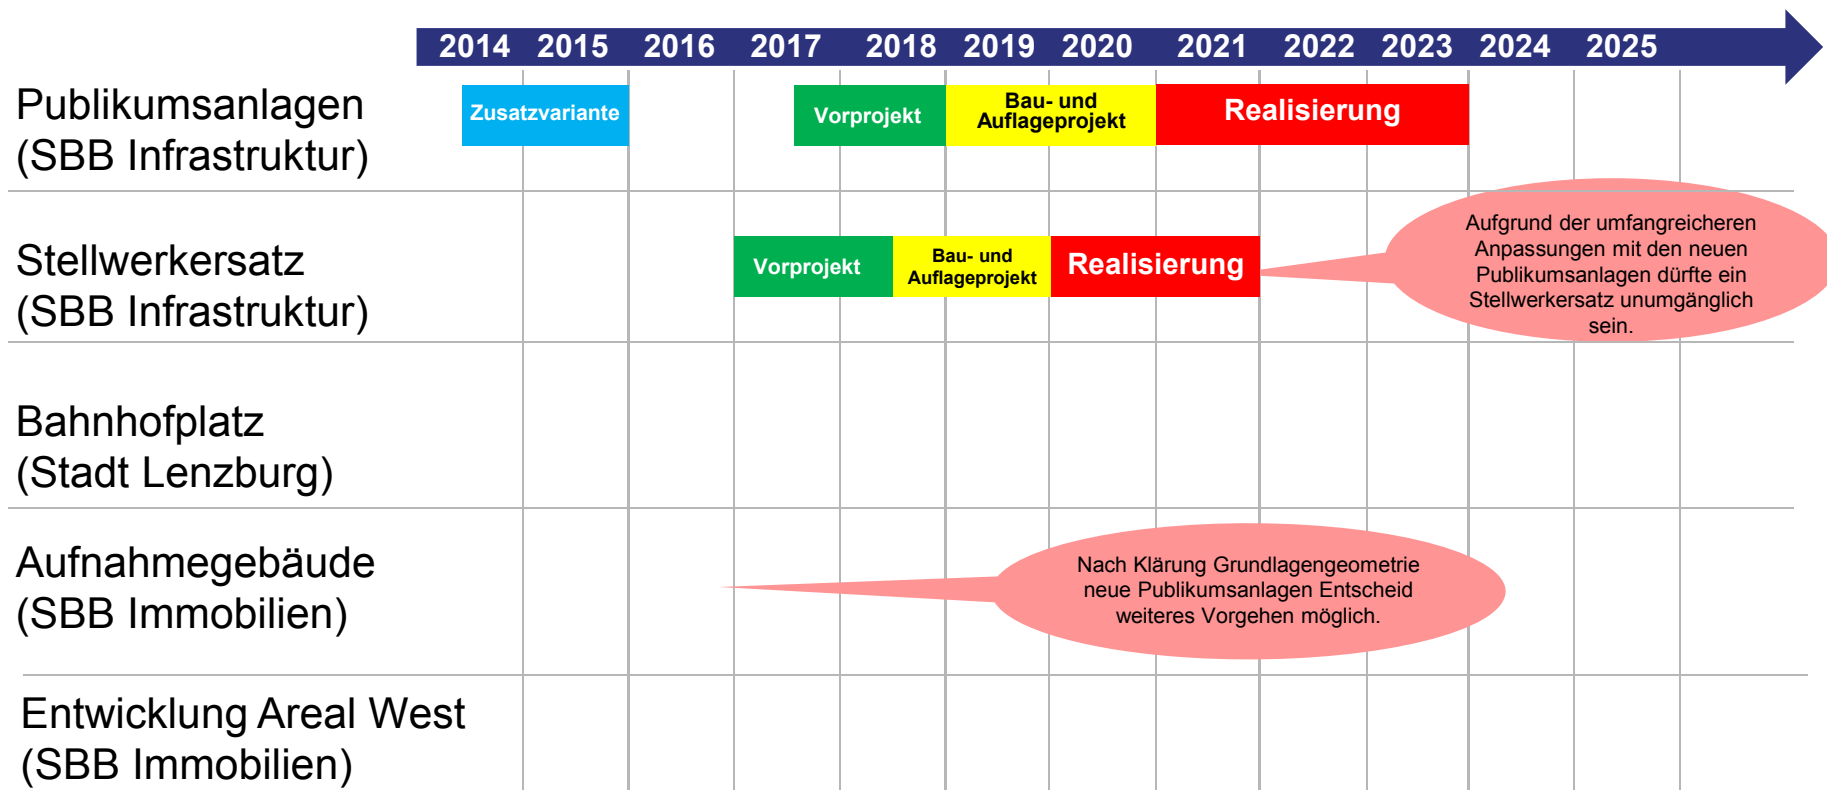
2014 2015 2016 2017 2018 2019 2020 2021 2022 2023 2024 2025

Publikumsanlagen (SBB Infrastruktur)

Zusatzvariante

Vorprojekt

Bau- und Auflageprojekt

Realisierung

Stellwerkersatz (SBB Infrastruktur)

Vorprojekt

Bau- und Auflageprojekt

Realisierung

Aufgrund der umfangreicheren Anpassungen mit den neuen Publikumsanlagen dürfte ein Stellwerkersatz unumgänglich sein.

Bahnhofplatz (Stadt Lenzburg)

Aufnahmegebäude (SBB Immobilien)

Nach Klärung Grundlagengeometrie neue Publikumsanlagen Entscheid weiteres Vorgehen möglich.

Entwicklung Areal West (SBB Immobilien)